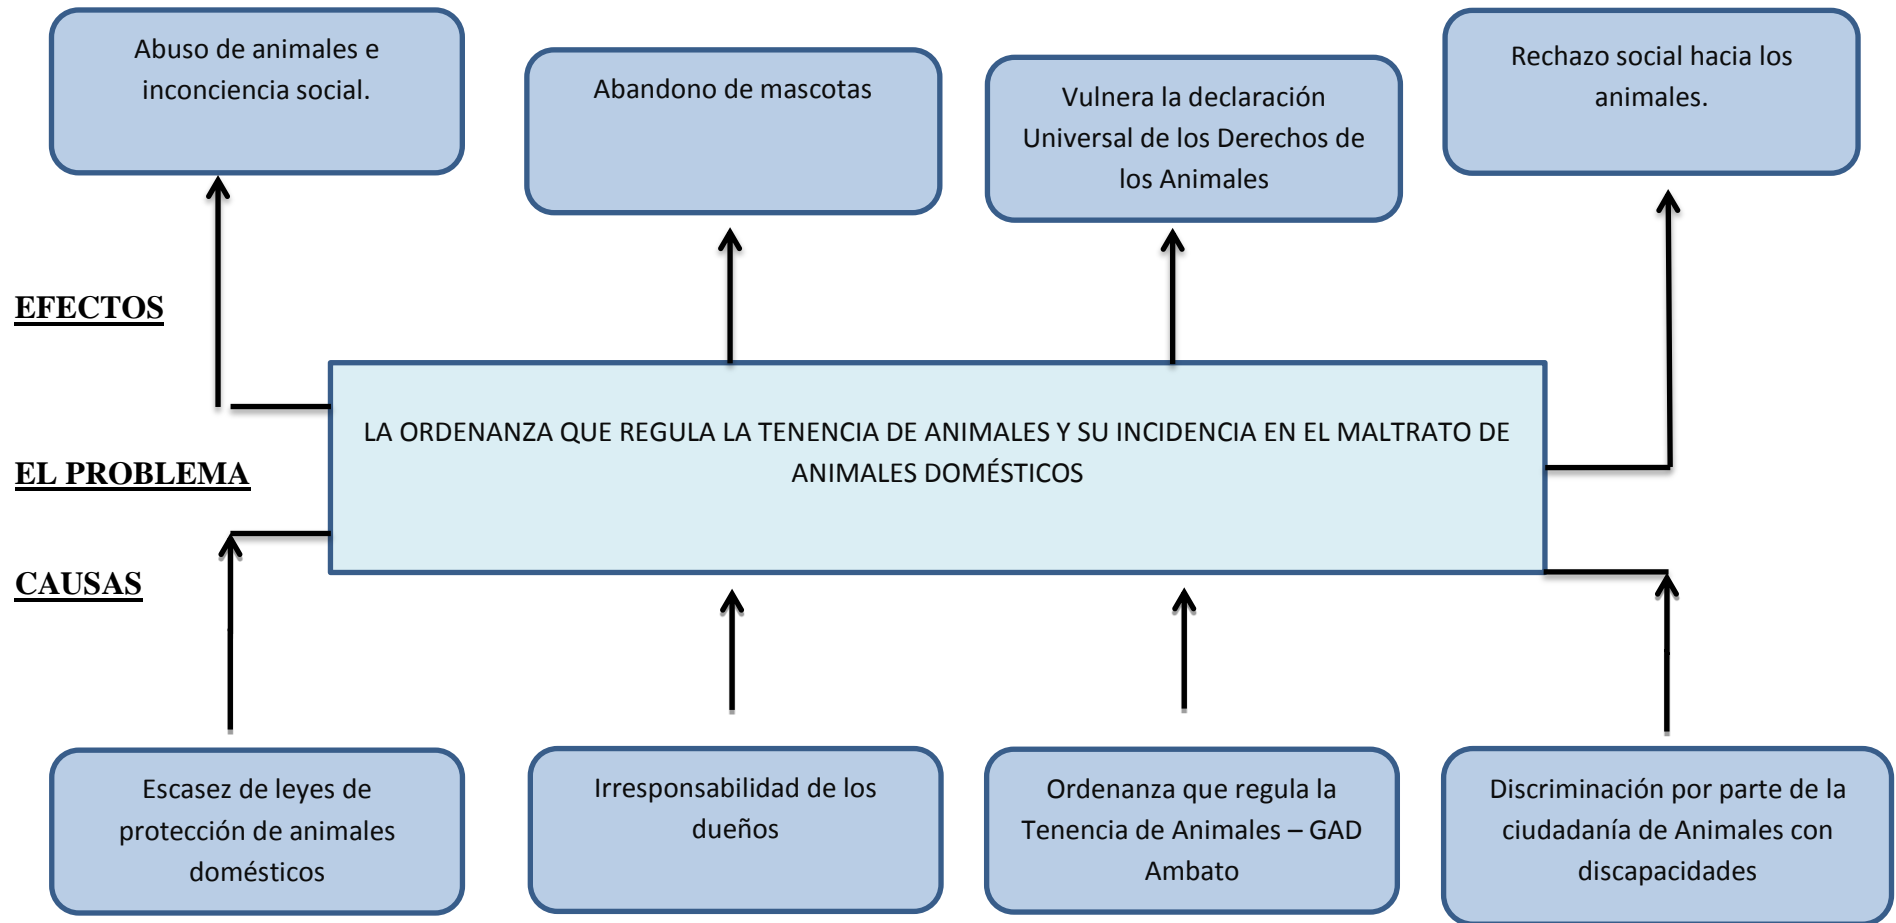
Abuso de animales e inconciencia social.

Abandono de mascotas

Vulnera la declaración Universal de los Derechos de los Animales

Rechazo social hacia los animales.

EFECTOS

EL PROBLEMA

LA ORDENANZA QUE REGULA LA TENENCIA DE ANIMALES Y SU INCIDENCIA EN EL MALTRATO DE ANIMALES DOMÉSTICOS

CAUSAS

Escasez de leyes de protección de animales domésticos

Irresponsabilidad de los dueños

Ordenanza que regula la Tenencia de Animales – GAD Ambato

Discriminación por parte de la ciudadanía de Animales con discapacidades